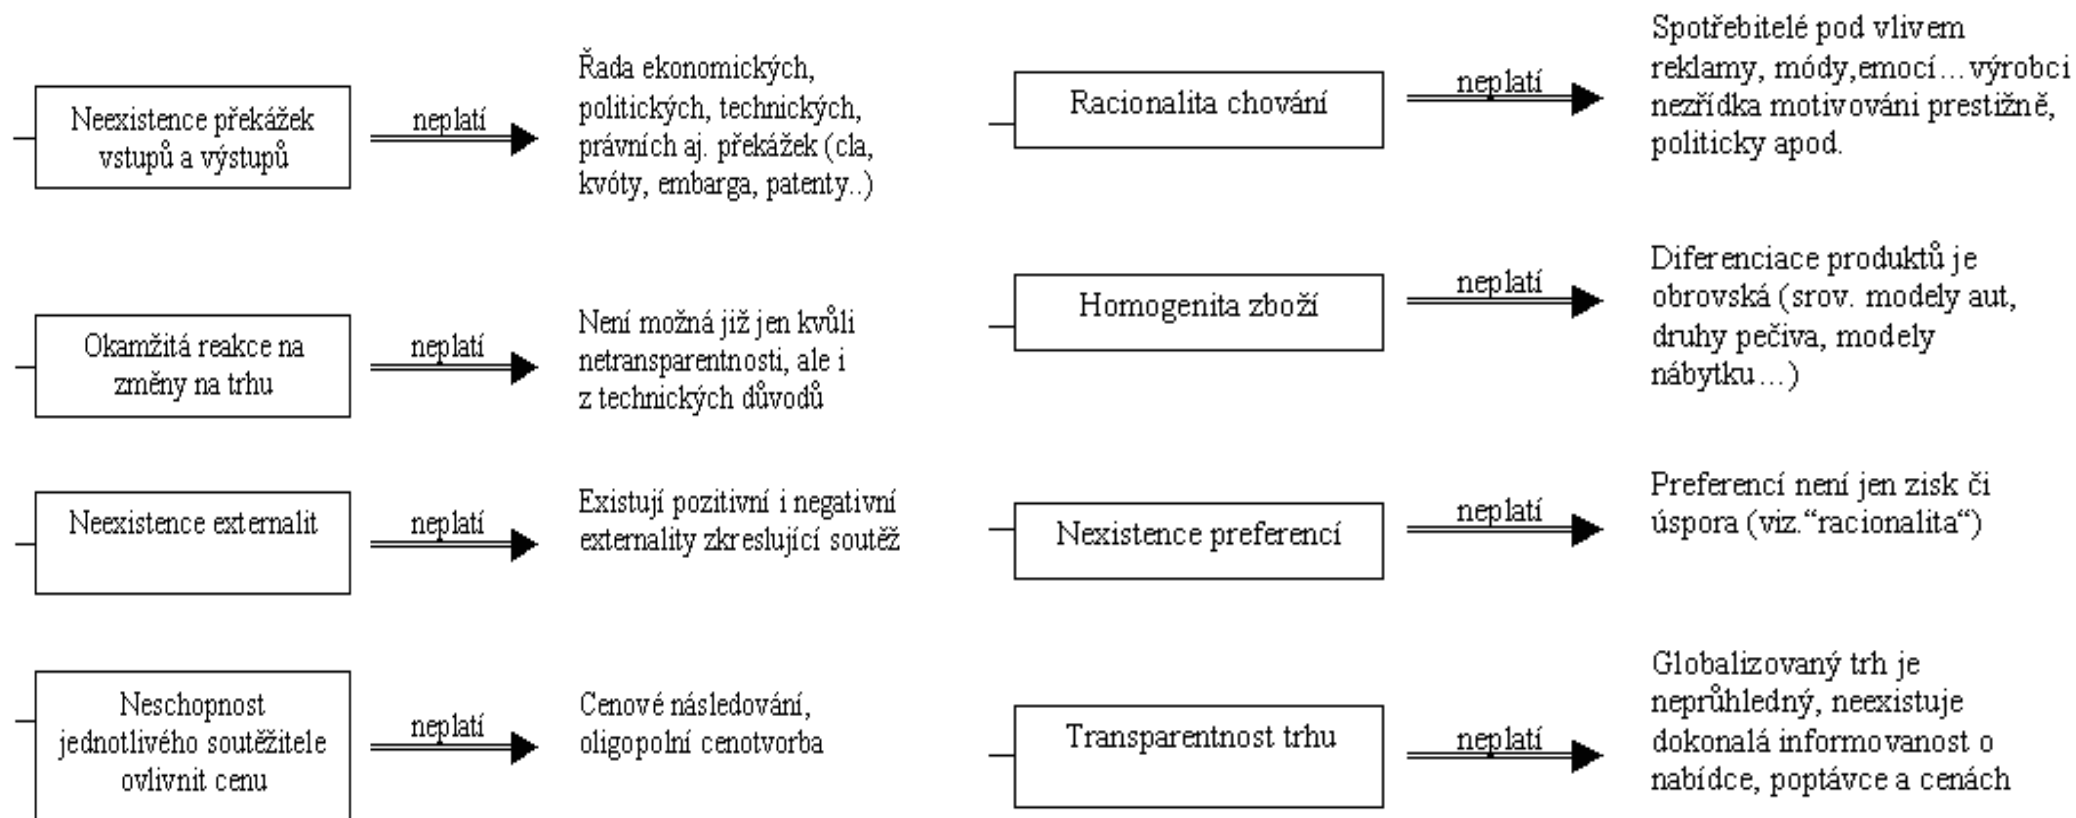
Neexistence překážek vstupů a výstupů

neplatí

Řada ekonomických, politických, technických, právních aj. překážek (cla, kvóty, embarga, patenty..)

Okamžitá reakce na změny na trhu

neplatí

Není možná již jen kvůli netransparentnosti, ale i z technických důvodů

Neexistence externalit

neplatí

Existují pozitivní i negativní externality zkreslující soutěž

Neschopnost jednotlivého soutěžitele ovlivnit cenu

neplatí

Cenové následování, oligopolní cenotvorba

Racionalita chování

neplatí

Spotřebitelé pod vlivem reklamy, módy,emocí…výrobci nezřídka motivováni prestižně, politicky apod.

Homogenita zboží

neplatí

Diferenciace produktů je obrovská (srov. modely aut, druhy pečiva, modely nábytku…)

Nexistence preferencí

neplatí

Preferencí není jen zisk či úspora (viz.“racionalita“)

Transparentnost trhu

neplatí

Globalizovaný trh je neprůhledný, neexistuje dokonalá informovanost o nabídce, poptávce a cenách